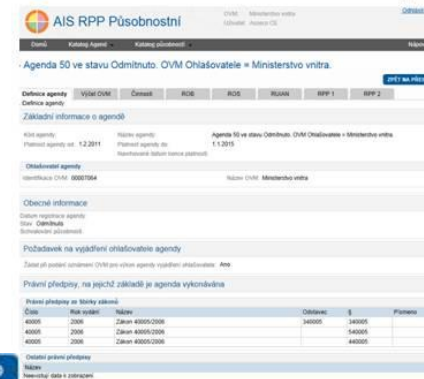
AIS RPP Působnostní

OVM: Ministerstvo vnitra
Uživatel: Asseco CE

Odhlásit

Domů | Katalog Agend | Katalog působností | Nápověda

Agenda 50 ve stavu Odmítnuto. OVM Ohlašovatele = Ministerstvo vnitra.

ZPĚT NA PŘEDCHOZÍ

Definice agendy | Výčet OVM | Činnosti | ROB | ROS | RUIAN | RPP 1 | RPP 2

Definice agendy

Základní informace o agendě

Kód agendy:
Platnost agendy od: 1.2.2011

Název agendy: Agenda 50 ve stavu Odmítnuto. OVM Ohlašovatele = Ministerstvo vnitra.
Platnost agendy do: 1.1.2015
Navrhované datum konce platnosti:

Ohlašovatel agendy

Identifikace OVM: 00007064
Název OVM: Ministerstvo vnitra

Obecné informace

Datum registrace agendy
Stav: Odmítnuta
Schvalování působnosti

Požadavek na vyjádření ohlašovatele agendy

Žádat při podání oznámení OVM pro výkon agendy vyjádření ohlašovatele: Ano

Právní předpisy, na jejichž základě je agenda vykonávána

Právní předpisy ze Sbírky zákonů

| Číslo | Rok vydání | Název | Odstavec | § | Písmeno |
|---|---|---|---|---|---|
| 40005 | 2006 | Zákon 40005/2006 | 340005 | 340005 | |
| 40005 | 2006 | Zákon 40005/2006 | | 340005 | |
| 40005 | 2006 | Zákon 40005/2006 | | 440005 | |

Ostatní právní předpisy

Název
Neexistují data k zobrazení